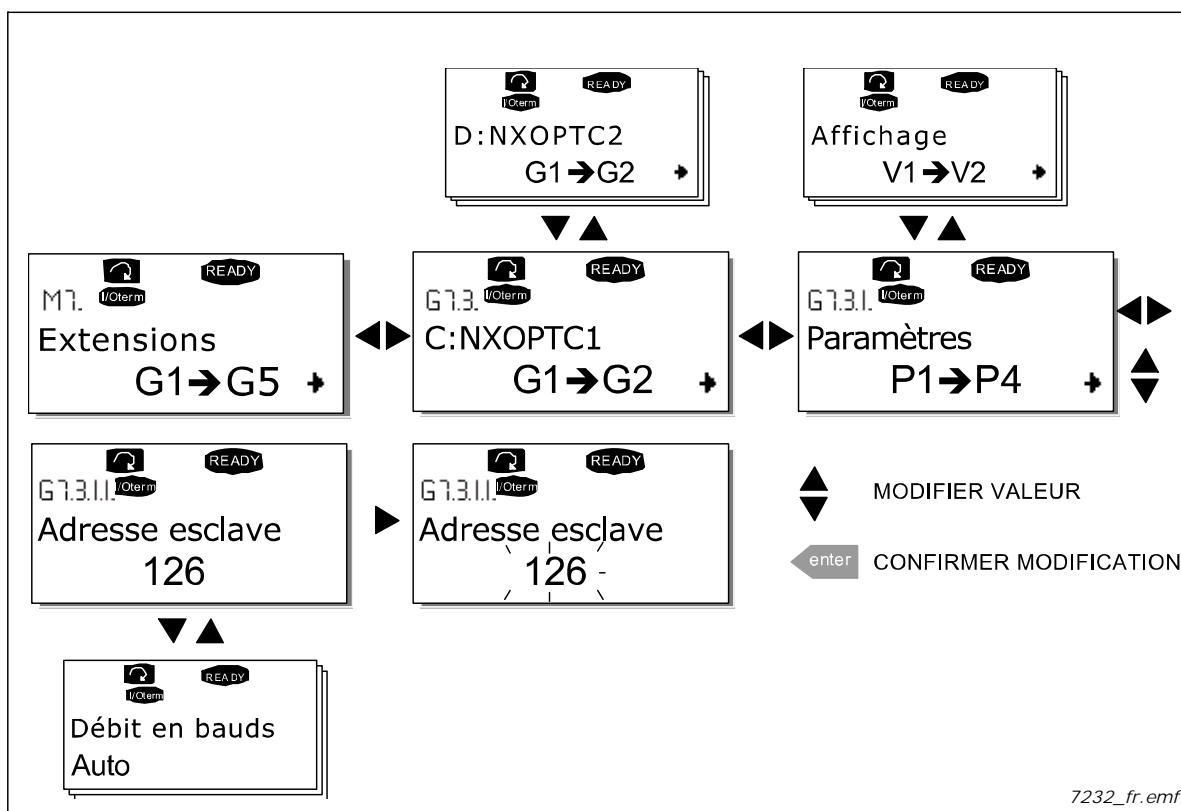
READY
I/Oterm
D:NXOPTC2
G1➔G2

READY
I/Oterm
Affichage
V1➔V2

READY
M7.
I/Oterm
Extensions
G1➔G5

READY
G7.3.
I/Oterm
C:NXOPTC1
G1➔G2

READY
G7.3.1.
I/Oterm
Paramètres
P1➔P4

READY
G7.3.1.1.
I/Oterm
Adresse esclave
126

READY
G7.3.1.1.
I/Oterm
Adresse esclave
126

MODIFIER VALEUR

enter CONFIRMER MODIFICATION

READY
I/Oterm
Débit en bauds
Auto

7232_fr.emf